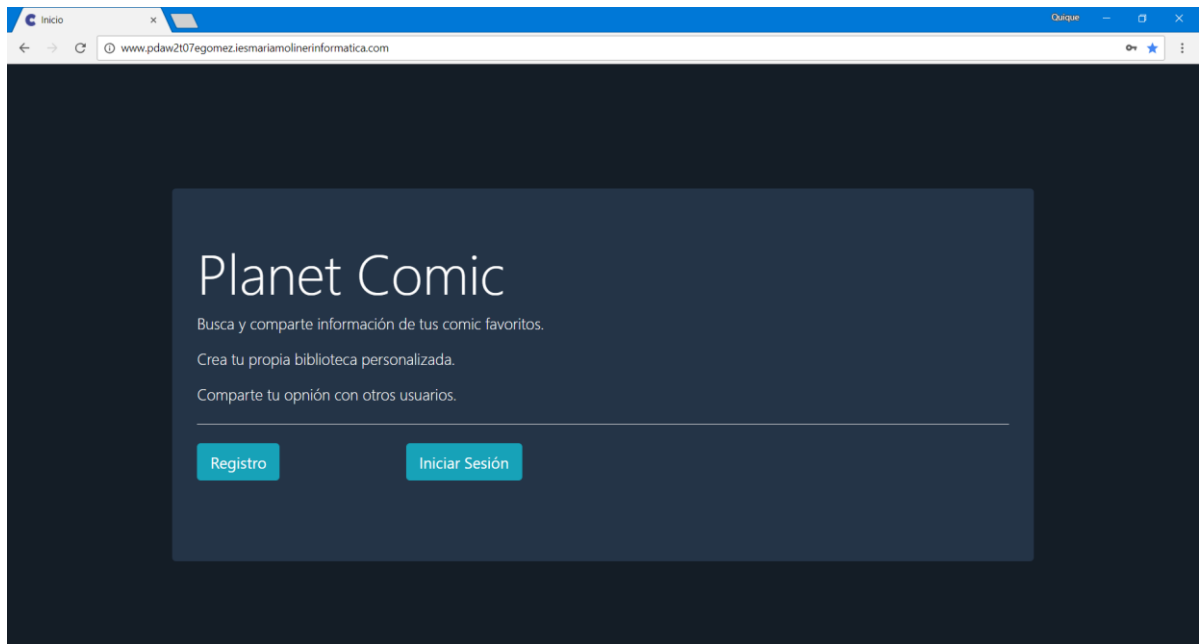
Inicio ×

Quique

www.pdaw2t07egomez.iesmariamolinerinformatica.com

Planet Comic

Busca y comparte información de tus comic favoritos.

Crea tu propia biblioteca personalizada.

Comparte tu opnión con otros usuarios.

Registro

Iniciar Sesión